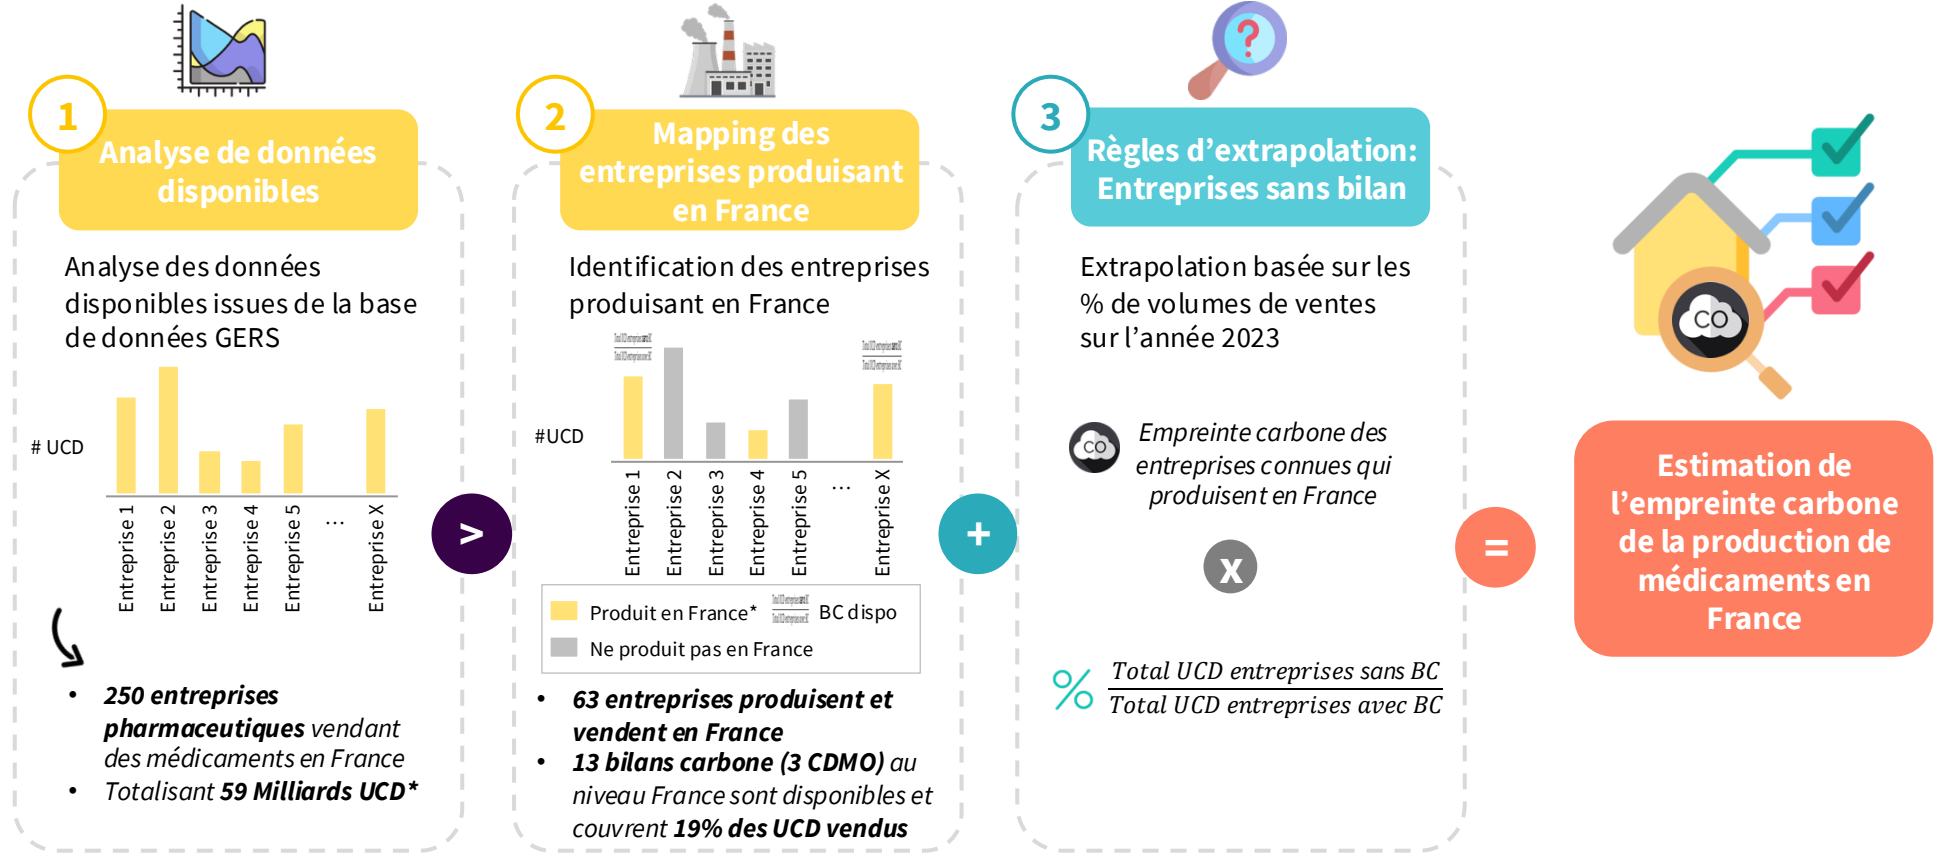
1

Analyse de données disponibles

Analyse des données disponibles issues de la base de données GERS

# UCD

Entreprise 1
Entreprise 2
Entreprise 3
Entreprise 4
Entreprise 5
...
Entreprise X

- **250 entreprises pharmaceutiques** vendant des médicaments en France
- Totalisant **59 Milliards UCD***

>

2

Mapping des entreprises produisant en France

Identification des entreprises produisant en France

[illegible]

#UCD

Entreprise 1
Entreprise 2
Entreprise 3
Entreprise 4
Entreprise 5
...
Entreprise X

Produit en France* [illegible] BC dispo
Ne produit pas en France

- **63 entreprises produisent et vendent en France**
- **13 bilans carbone (3 CDMO)** au niveau France sont disponibles et couvrent **19% des UCD vendus**

+

3

Règles d'extrapolation: Entreprises sans bilan

Extrapolation basée sur les % de volumes de ventes sur l'année 2023

CO

Empreinte carbone des entreprises connues qui produisent en France

x

% $\frac{\text{Total UCD entreprises sans BC}}{\text{Total UCD entreprises avec BC}}$

=

CO

Estimation de l'empreinte carbone de la production de médicaments en France